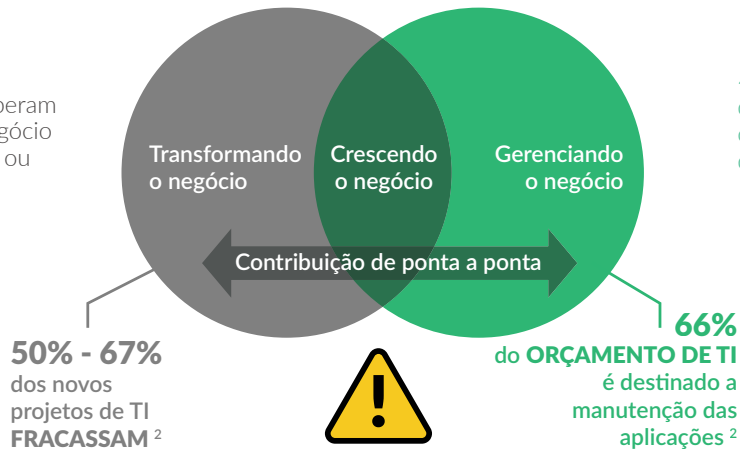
peram
gócio
ou

Transformando o negócio

Crescendo o negócio

Gerenciando o negócio

Contribuição de ponta a ponta

50% - 67%
dos novos projetos de TI FRACASSAM $^2$

66%
do ORÇAMENTO DE TI é destinado a manutenção das aplicações $^2$